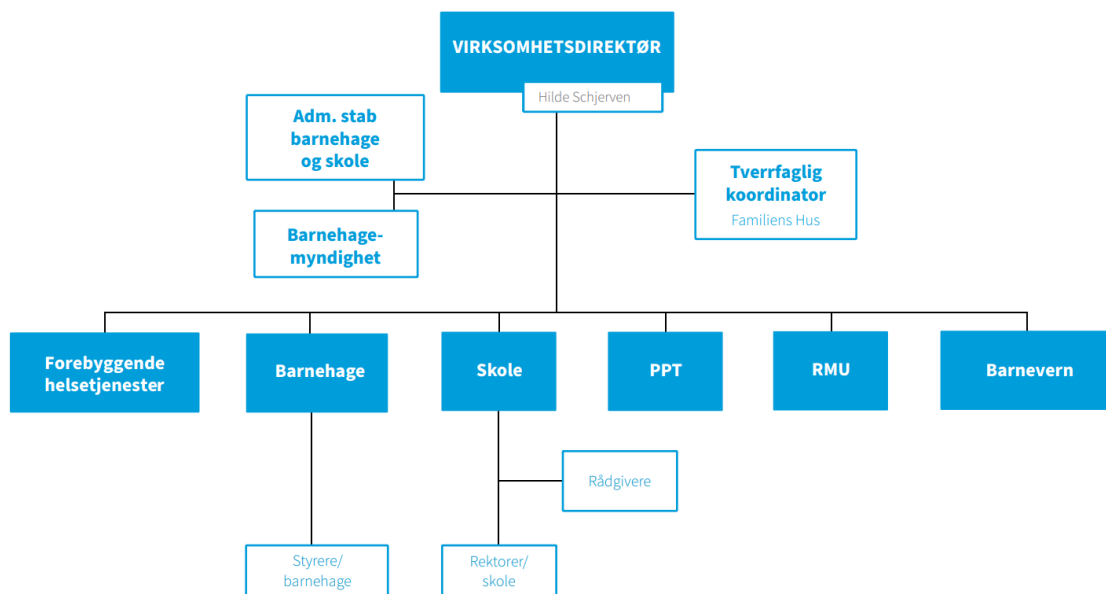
VIRKSOMHETSDIREKTØR

Hilde Schjerven

Adm. stab barnehage og skole

Tverrfaglig koordinator

Familiens Hus

Barnehagemyndighet

Forebyggende helsetjenester

Barnehage

Skole

PPT

RMU

Barnevern

Rådgivere

Styrere/ barnehage

Rektorer/ skole